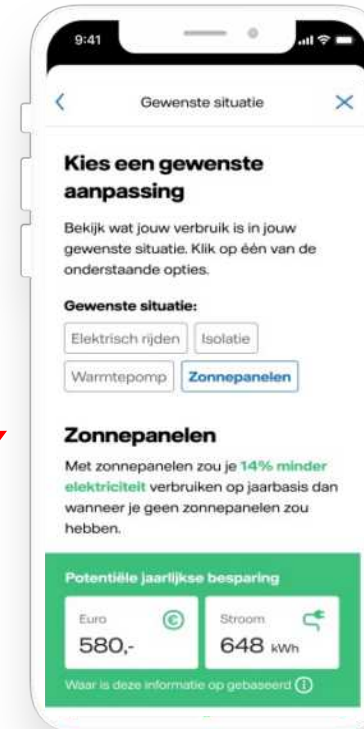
9:41

<

Gewenste situatie

×

Kies een gewenste aanpassing

Bekijk wat jouw verbruik is in jouw gewenste situatie. Klik op één van de onderstaande opties.

Gewenste situatie:

Elektrisch rijden

Isolatie

Warmtepomp

Zonnepanelen

Zonnepanelen

Met zonnepanelen zou je 14% minder elektriciteit verbruiken op jaarbasis dan wanneer je geen zonnepanelen zou hebben.

Potentiële jaarlijkse besparing

Euro

580,-

Stroom

648 kWh

Waar is deze informatie op gebaseerd